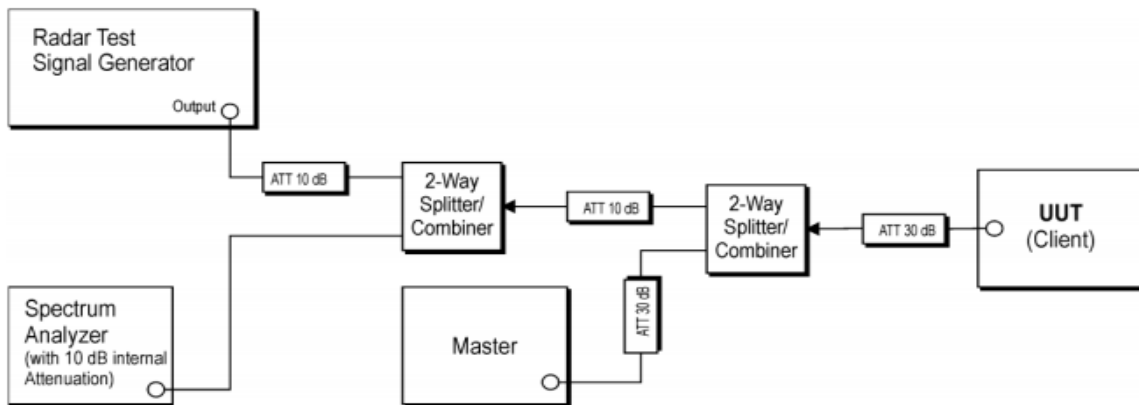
Radar Test Signal Generator

Output

ATT 10 dB

2-Way Splitter/ Combiner

ATT 10 dB

2-Way Splitter/ Combiner

ATT 30 dB

UUT (Client)

Spectrum Analyzer (with 10 dB internal Attenuation)

Master

ATT 30 dB